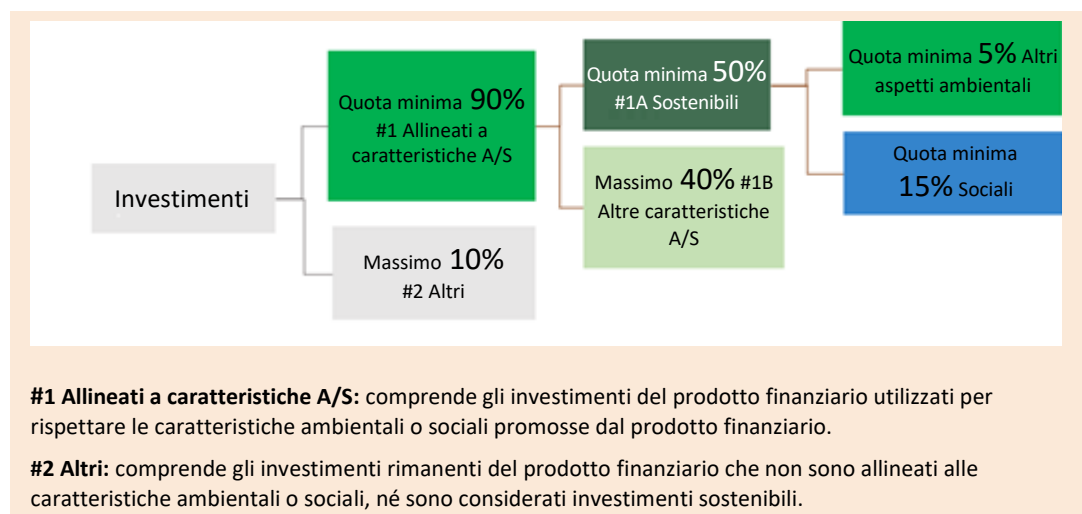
Investimenti

Quota minima 90% #1 Allineati a caratteristiche A/S

Massimo 10% #2 Altri

Quota minima 50% #1A Sostenibili

Massimo 40% #1B Altre caratteristiche A/S

Quota minima 5% Altri aspetti ambientali

Quota minima 15% Sociali

**#1 Allineati a caratteristiche A/S:** comprende gli investimenti del prodotto finanziario utilizzati per rispettare le caratteristiche ambientali o sociali promosse dal prodotto finanziario.

**#2 Altri:** comprende gli investimenti rimanenti del prodotto finanziario che non sono allineati alle caratteristiche ambientali o sociali, né sono considerati investimenti sostenibili.